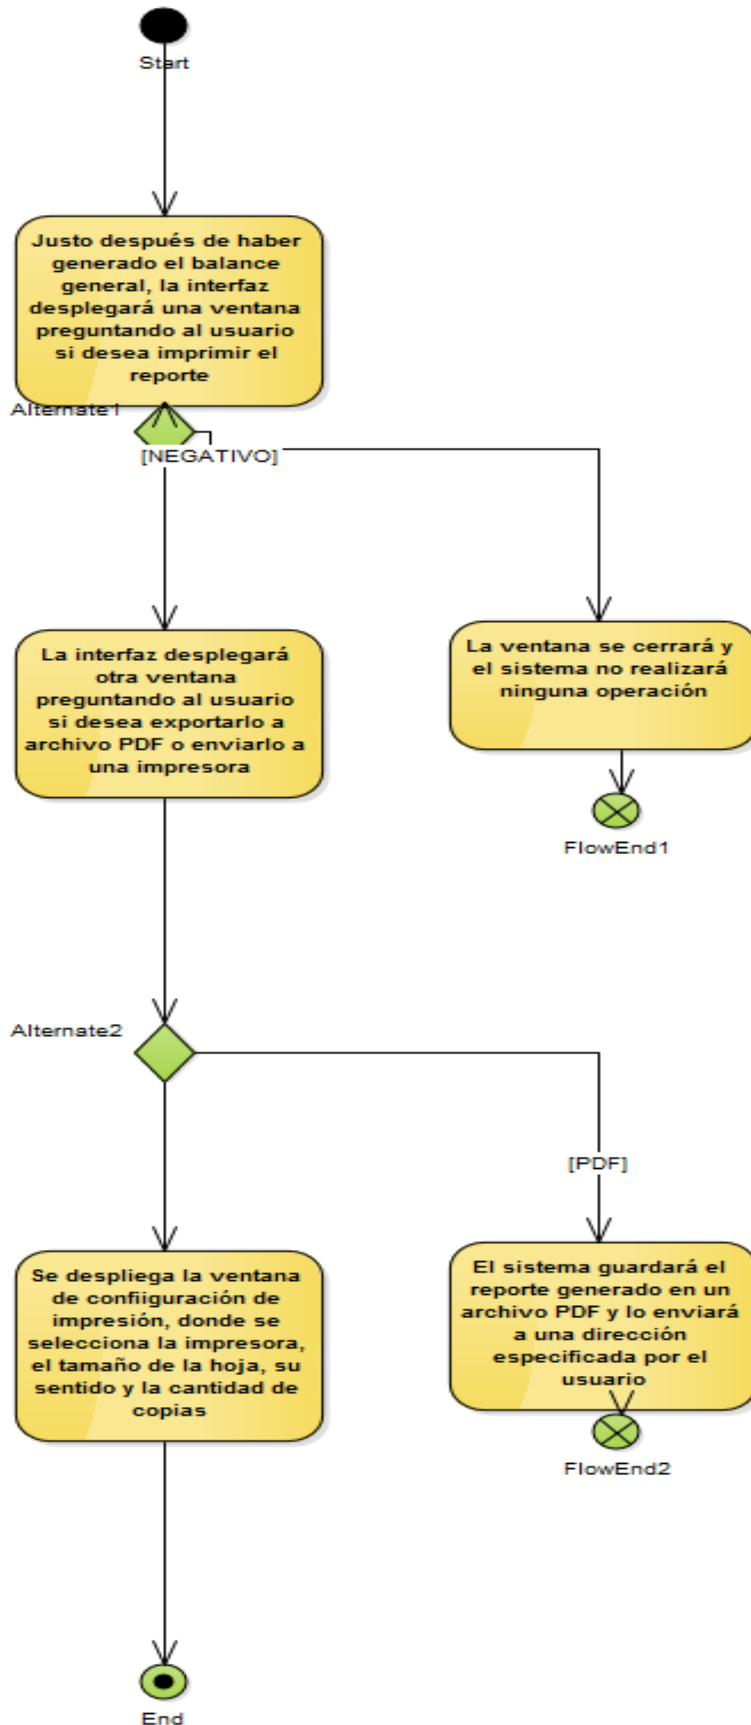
Start

Justo después de haber generado el balance general, la interfaz desplegará una ventana preguntando al usuario si desea imprimir el reporte

Alternate1

[NEGATIVO]

La interfaz desplegará otra ventana preguntando al usuario si desea exportarlo a archivo PDF o enviarlo a una impresora

La ventana se cerrará y el sistema no realizará ninguna operación

FlowEnd1

Alternate2

[PDF]

Se despliega la ventana de confiiguración de impresión, donde se selecciona la impresora, el tamaño de la hoja, su sentido y la cantidad de copias

El sistema guardará el reporte generado en un archivo PDF y lo enviará a una dirección especificada por el usuario

FlowEnd2

End